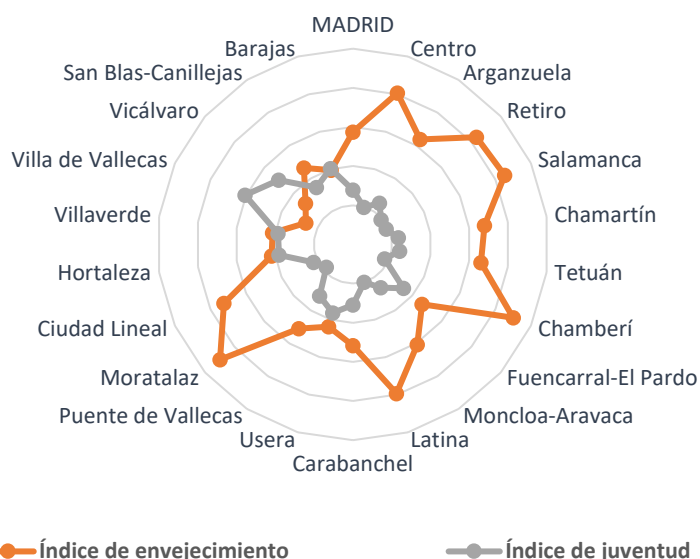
MADRID
Centro
Arganzuela
Retiro
Salamanca
Chamartín
Tetuán
Chamberí
Fuencarral-El Pardo
Moncloa-Aravaca
Latina
Carabanchel
Usera
Puente de Vallecas
Moratalaz
Ciudad Lineal
Hortaleza
Villaverde
Villa de Vallecas
Vicálvaro
San Blas-Canillejas
Barajas

Índice de envejecimiento
Índice de juventud